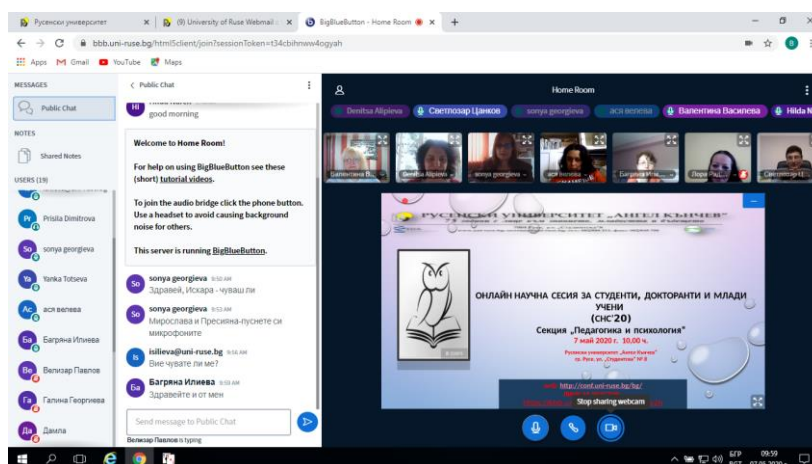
Русенски университет ×
(9) University of Ruse Webmail ×
BigBlueButton - Home Room ×
+
bbb.uni-ruse.bg/html5client/join?sessionToken=t34cbihnww4ogyah
Apps
Gmail
YouTube
Maps

MESSAGES
Public Chat
NOTES
Shared Notes
USERS (19)
Prisila Dimitrova
sonya georgieva
Yanka Totseva
ася велева
Багряна Илиева
Велизар Павлов
Галина Георгиева
Дамла

< Public Chat
good morning

Welcome to Home Room!

For help on using BigBlueButton see these (short) tutorial videos.

To join the audio bridge click the phone button. Use a headset to avoid causing background noise for others.

This server is running BigBlueButton.

sonya georgieva 9:50 AM
Здравей, Искара - чуваш ли

sonya georgieva 9:53 AM
Мирослава и Пресияна-пуснете си микрофоните

isilieva@uni-ruse.bg 9:56 AM
Вие чувате ли ме?

Багряна Илиева 9:58 AM
Здравейте и от мен

Send message to Public Chat
Велизар Павлов is typing

Home Room
Denitsa Alipieva
Светлозар Цанков
sonya georgieva
ася велева
Валентина Василева
Hilda N

Валентина В...
Denitsa Alipieva
sonya georgieva
ася велева
Багряна Иль...
Лора Рус...
Светлозар Ц...

РУСЕНСКИ УНИВЕРСИТЕТ „АНГЕЛ КЪНЧЕВ"

ОНЛАЙН НАУЧНА СЕСИЯ ЗА СТУДЕНТИ, ДОКТОРАНТИ И МЛАДИ УЧЕНИ
(СНС'20)
Секция „Педагогика и психология"
7 май 2020 г., 10,00 ч.
Русенски университет „Ангел Кънчев"
гр. Русе, ул. „Студентска" № 8

http://conf.uni-ruse.bg/bg/
Stop sharing webcam

БГР
09:59
07.05.2020